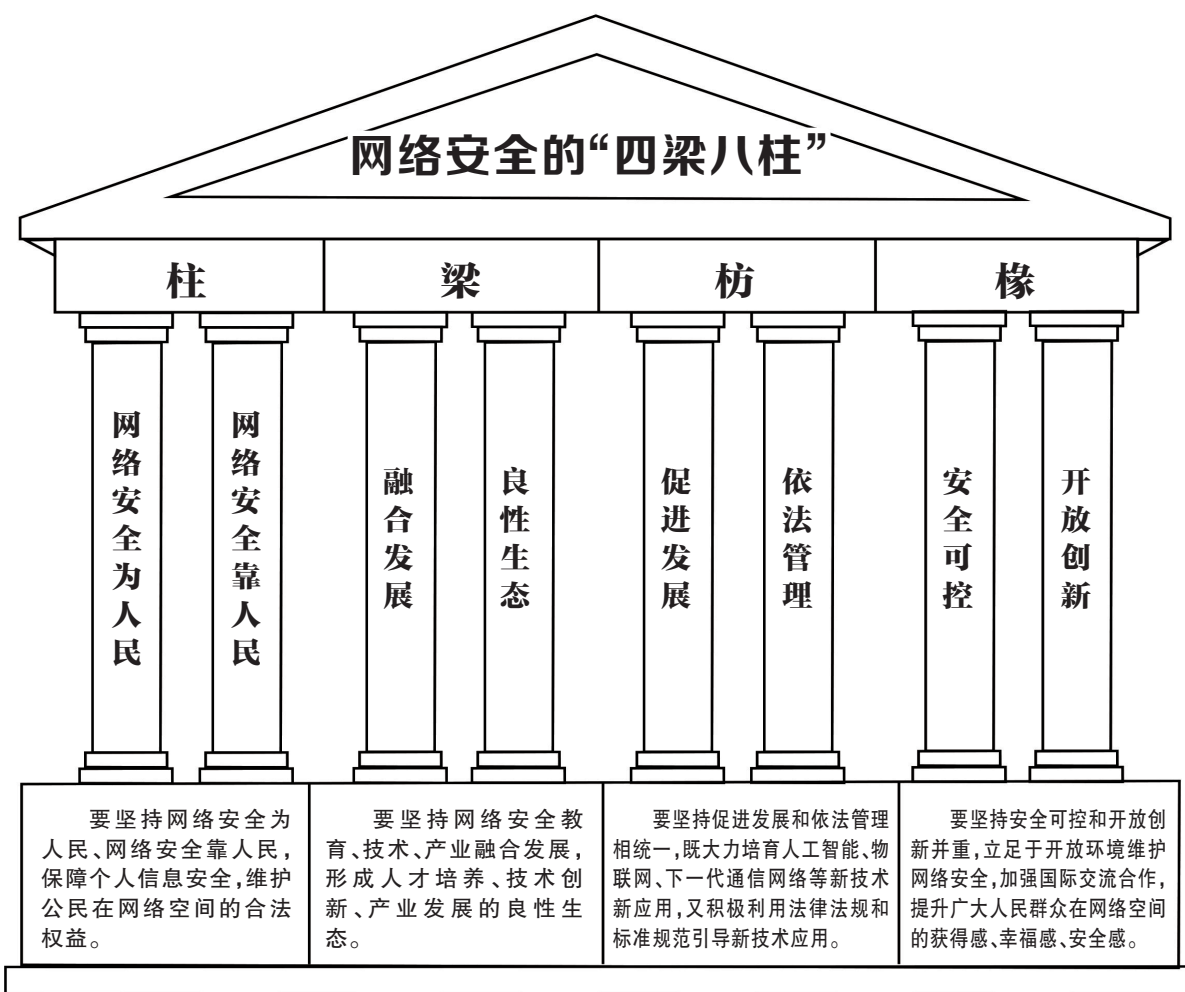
网络安全的“四梁八柱”

柱

梁

枋

椽

网络安全为人民

网络安全靠人民

融合发展

良性生态

促进发展

依法管理

安全可控

开放创新

要坚持网络安全为人民、网络安全靠人民，保障个人信息安全，维护公民在网络空间的合法权益。

要坚持网络安全教育、技术、产业融合发展，形成人才培养、技术创新、产业发展的良性生态。

要坚持促进发展和依法管理相统一，既大力培育人工智能、物联网、下一代通信网络等新技术新应用，又积极利用法律法规和标准规范引导新技术应用。

要坚持安全可控和开放创新并重，立足于开放环境维护网络安全，加强国际交流合作，提升广大人民群众在网络空间的获得感、幸福感、安全感。